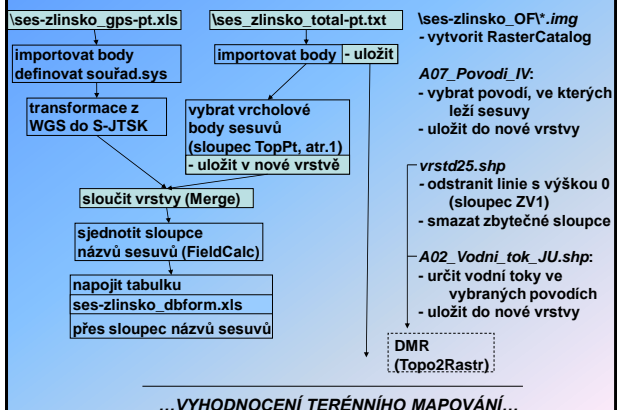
\ses-zlinsko_gps-pt.xls

importovat body definovat souřad.sys

transformace z WGS do S-JTSK

\ses_zlinsko_total-pt.txt

importovat body

- uložit

vybrat vrcholové body sesuvů (sloupec TopPt, atr.1)

- uložit v nové vrstvě

sloučit vrstvy (Merge)

sjednotit sloupce názvů sesuvů (FieldCalc)

napojit tabulku

ses-zlinsko_dbform.xls

přes sloupec názvů sesuvů

\ses-zlinsko_OF\*.img
- vytvořit RasterCatalog

A07_Povodi_IV:
- vybrat povodí, ve kterých leží sesuvy
- uložit do nové vrstvy

vrstd25.shp
- odstranit linie s výškou 0 (sloupec ZV1)
- smazat zbytečné sloupce

A02_Vodni_tok_JU.shp:
- určit vodní toky ve vybraných povodích
- uložit do nové vrstvy

DMR
(Topo2Rastr)

…VYHODNOCENÍ TERÉNNÍHO MAPOVÁNÍ…